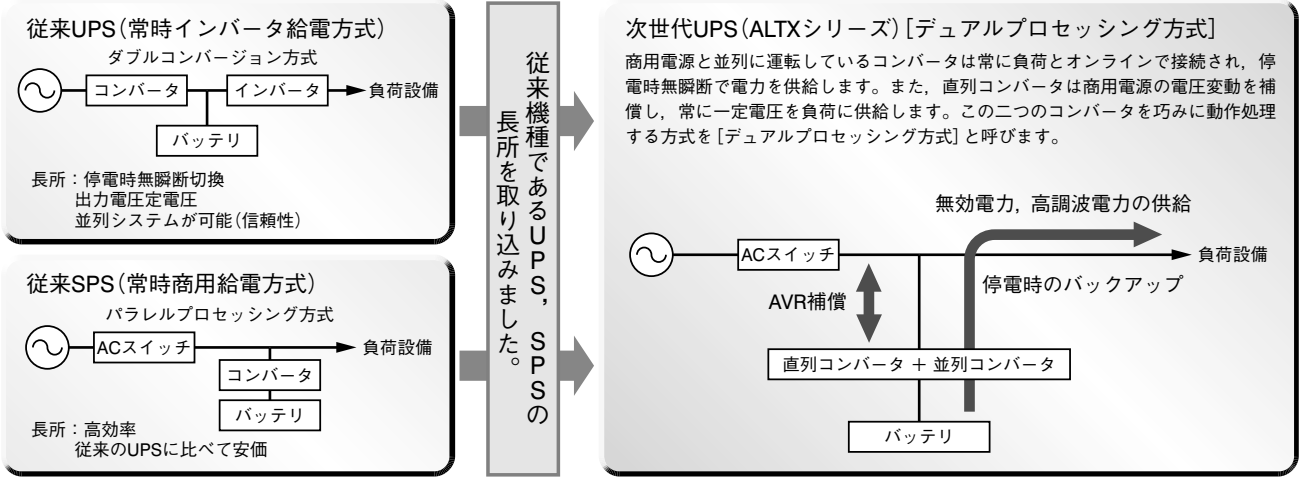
従来UPS（常時インバータ給電方式）

ダブルコンバージョン方式

コンバータ

インバータ

負荷設備

バッテリ

長所：停電時無瞬断切換
出力電圧定電圧
並列システムが可能（信頼性）

従来SPS（常時商用給電方式）

パラレルプロセッシング方式

ACスイッチ

負荷設備

コンバータ

バッテリ

長所：高効率
従来のUPSに比べて安価

従来機種であるUPS，SPSの長所を取り込みました。

次世代UPS（ALTXシリーズ）［デュアルプロセッシング方式］

商用電源と並列に運転しているコンバータは常に負荷とオンラインで接続され，停電時無瞬断で電力を供給します。また，直列コンバータは商用電源の電圧変動を補償し，常に一定電圧を負荷に供給します。この二つのコンバータを巧みに動作処理する方式を［デュアルプロセッシング方式］と呼びます。

無効電力，高調波電力の供給

ACスイッチ

負荷設備

AVR補償

停電時のバックアップ

直列コンバータ ＋ 並列コンバータ

バッテリ